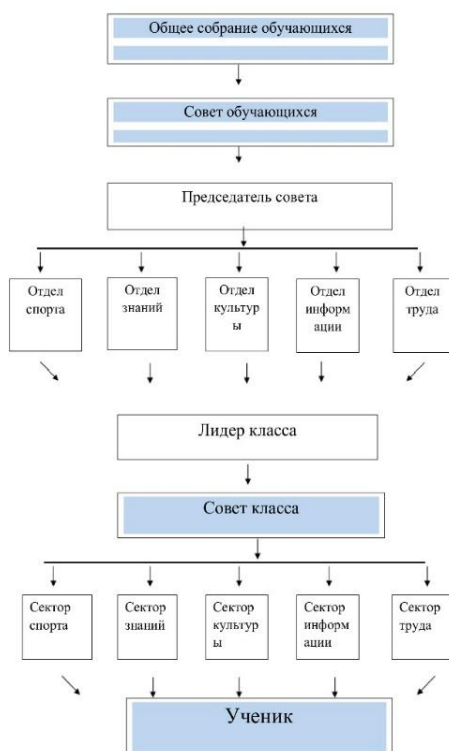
Общее собрание обучающихся

Совет обучающихся

Председатель совета

Отдел спорта

Отдел знаний

Отдел культур ы

Отдел информ ации

Отдел труда

Лидер класса

Совет класса

Сектор спорта

Сектор знаний

Сектор культур ы

Сектор информ ации

Сектор труда

Ученик